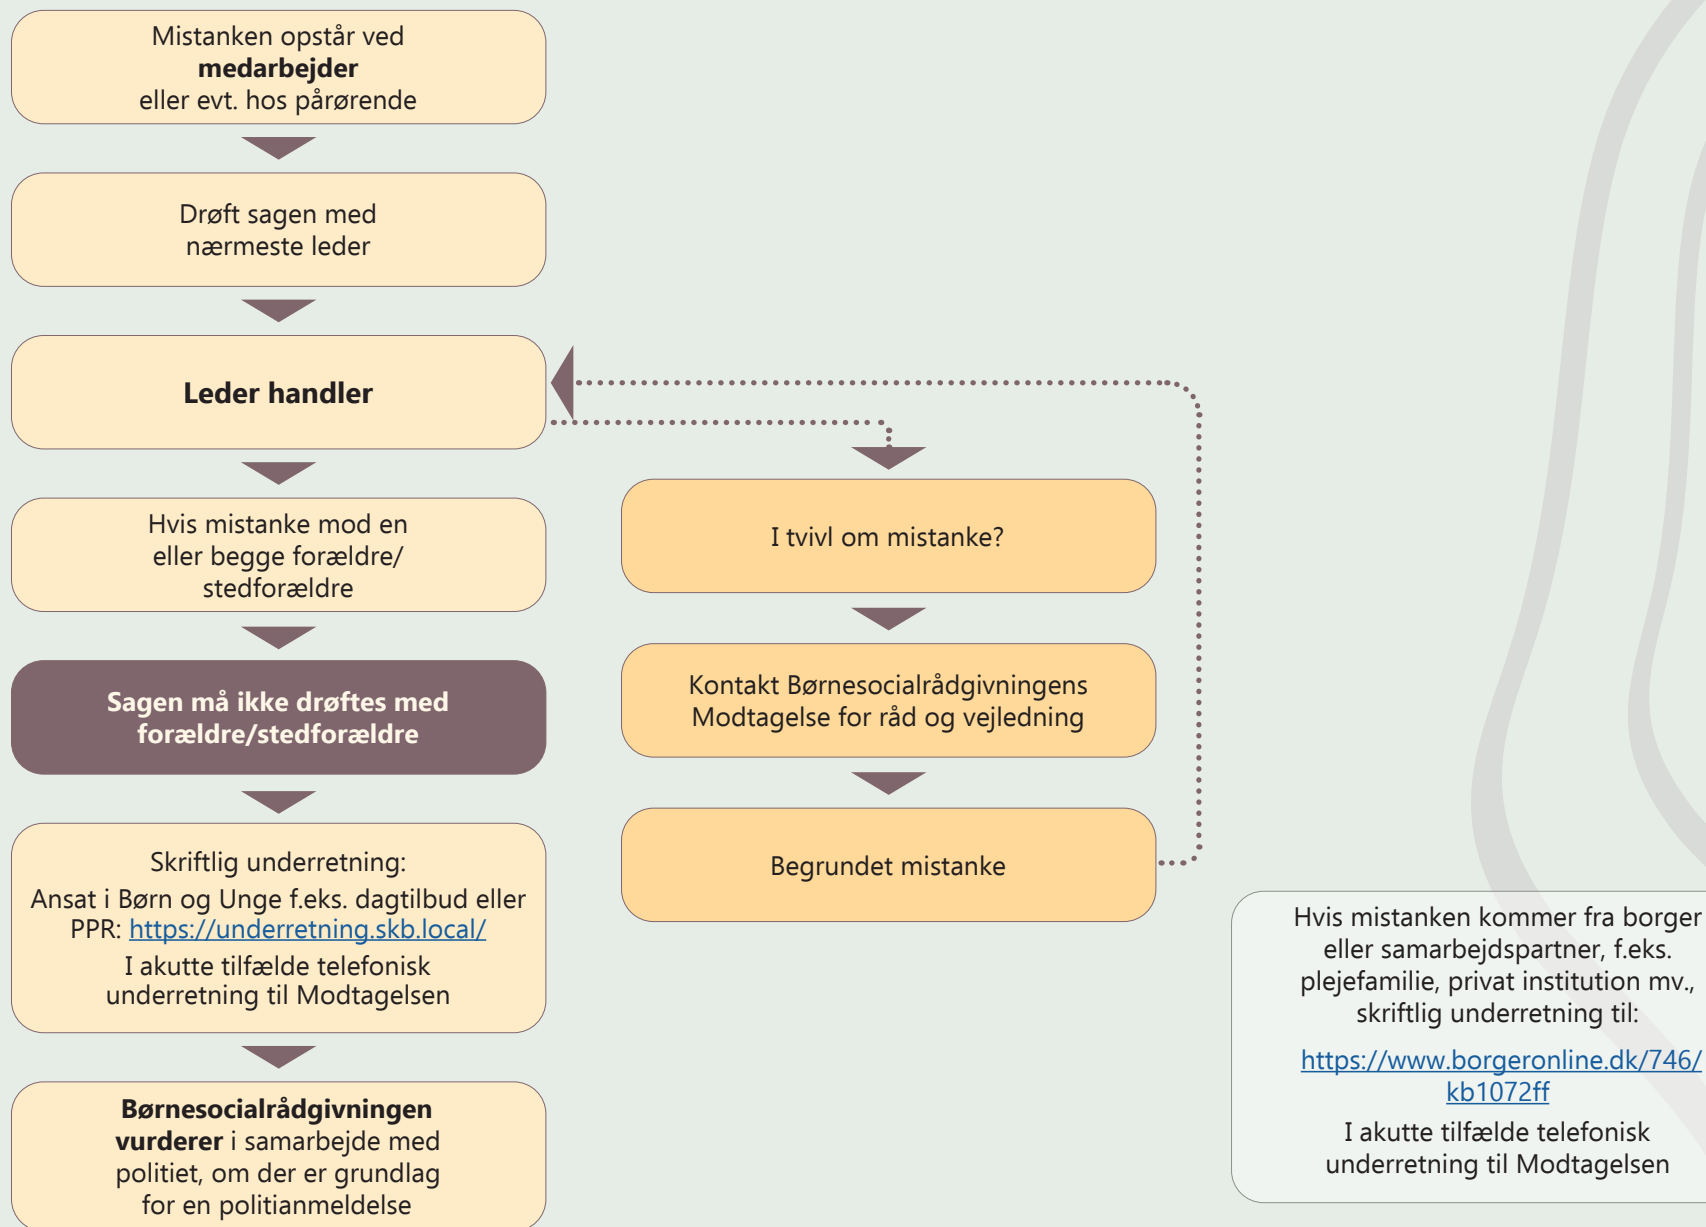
Mistanken opstår ved **medarbejder** eller evt. hos pårørende

Drøft sagen med nærmeste leder

**Leder handler**

Hvis mistanke mod en eller begge forældre/ stedforældre

**Sagen må ikke drøftes med forældre/stedforældre**

Skriftlig underretning:
Ansat i Børn og Unge f.eks. dagtilbud eller PPR: https://underretning.skb.local/
I akutte tilfælde telefonisk underretning til Modtagelsen

**Børnesocialrådgivningen vurderer** i samarbejde med politiet, om der er grundlag for en politianmeldelse

I tvivl om mistanke?

Kontakt Børnesocialrådgivningens Modtagelse for råd og vejledning

Begrundet mistanke

Hvis mistanken kommer fra borger eller samarbejdspartner, f.eks. plejefamilie, privat institution mv., skriftlig underretning til:
https://www.borgeronline.dk/746/kb1072ff
I akutte tilfælde telefonisk underretning til Modtagelsen